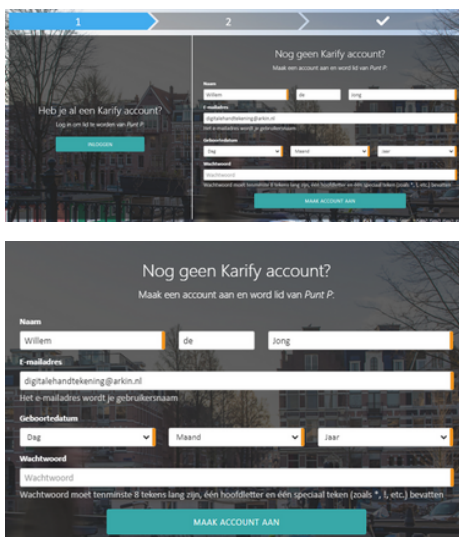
1

2

✔

Heb je al een Karify account?

Log in om lid te worden van Punt P.

INLOGGEN

Nog geen Karify account?

Maak een account aan en word lid van Punt P.

Naam

Willem

de

Jong

E-mailadres

digitalehandtekening@arkin.nl

Het e-mailadres wordt je gebruikersnaam

Geboortedatum

Dag

Maand

Jaar

Wachtwoord

Wachtwoord

Wachtwoord moet tenminste 8 tekens lang zijn, één hoofdletter en één speciaal teken (zoals *, !, etc.) bevatten

MAAK ACCOUNT AAN

Nog geen Karify account?

Maak een account aan en word lid van Punt P.

Naam

Willem

de

Jong

E-mailadres

digitalehandtekening@arkin.nl

Het e-mailadres wordt je gebruikersnaam

Geboortedatum

Dag

Maand

Jaar

Wachtwoord

Wachtwoord

Wachtwoord moet tenminste 8 tekens lang zijn, één hoofdletter en één speciaal teken (zoals *, !, etc.) bevatten

MAAK ACCOUNT AAN